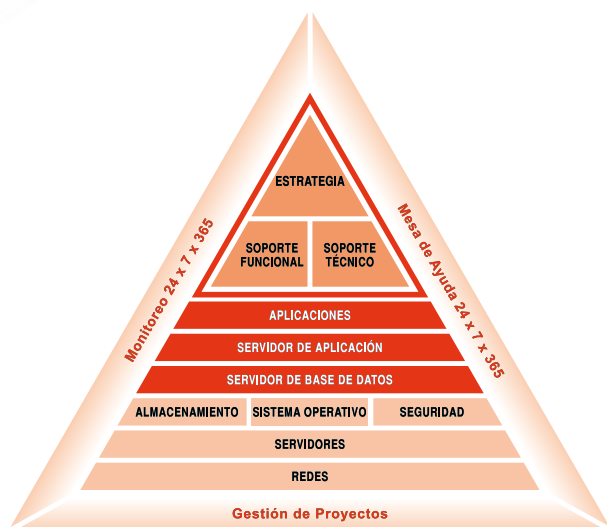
Monitoreo 24 x 7 x 365

Mesa de Ayuda 24 x 7 x 365

ESTRATEGIA

SOPORTE FUNCIONAL

SOPORTE TÉCNICO

APLICACIONES

SERVIDOR DE APLICACIÓN

SERVIDOR DE BASE DE DATOS

ALMACENAMIENTO

SISTEMA OPERATIVO

SEGURIDAD

SERVIDORES

REDES

Gestión de Proyectos